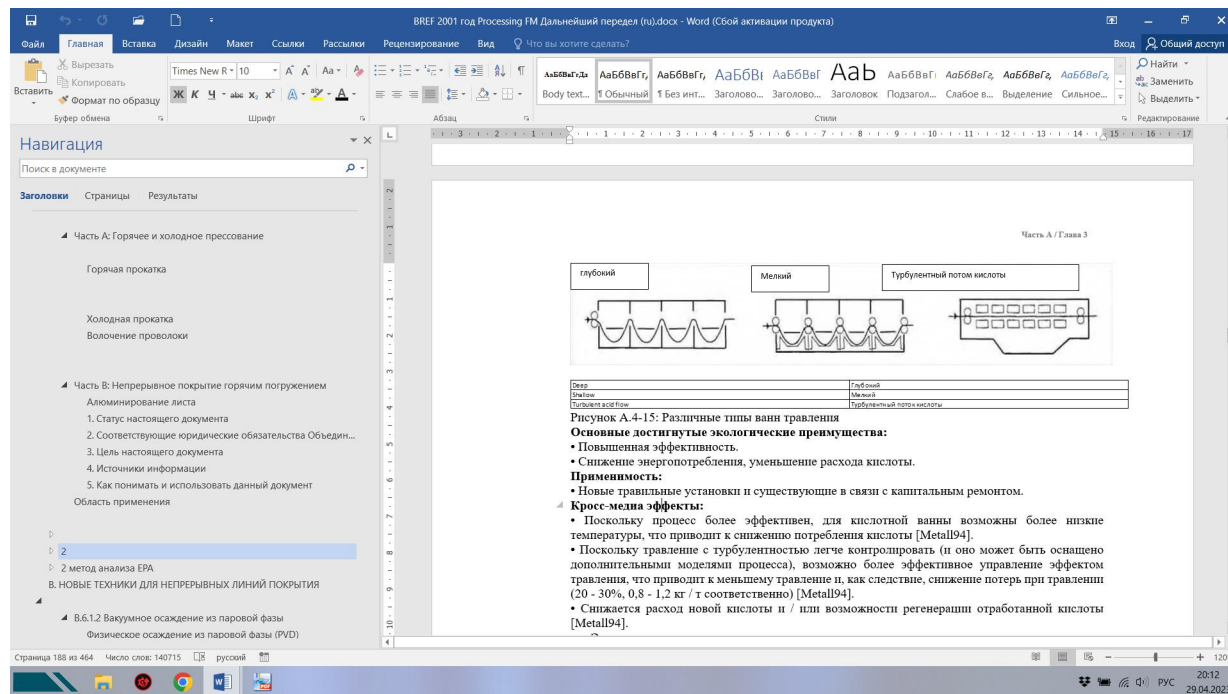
BREF 2001 год Processing FM Дальнейший передел (ru).docx - Word (Сбой активации продукта)

Файл Главная Вставка Дизайн Макет Ссылки Рассылки Рецензирование Вид Что вы хотите сделать?

Вход Общий доступ

Вырезать Копировать Вставить Формат по образцу Буфер обмена

Times New R 10 Шрифт

Абзац

АаБбВвГгДд АаБбВвГг, АаБбВвГг, АаБбВі АаБбВвГ АаБ АаБбВвГі АаБбВвГг, АаБбВвГг, АаБбВвГг,
Body text... ¶ Обычный ¶ Без инт... Заголово... Заголово... Заголовок Подзагол... Слабое в... Выделение Сильное...
Стили

Найти Заменить Выделить Редактирование

Навигация

Поиск в документе

Заголовки Страницы Результаты

Часть А: Горячее и холодное прессование
Горячая прокатка
Холодная прокатка
Волочение проволоки
Часть В: Непрерывное покрытие горячим погружением
Алюминирование листа
1. Статус настоящего документа
2. Соответствующие юридические обязательства Объедин...
3. Цель настоящего документа
4. Источники информации
5. Как понимать и использовать данный документ
Область применения
2
2 метод анализа EPA
В. НОВЫЕ ТЕХНИКИ ДЛЯ НЕПРЕРЫВНЫХ ЛИНИЙ ПОКРЫТИЯ
В.6.1.2 Вакуумное осаждение из паровой фазы
Физическое осаждение из паровой фазы (PVD)

Часть А / Глава 3

глубокий

Мелкий

Турбулентный потом кислоты

| Deep | Глубокий |
|---|---|
| Shallow | Мелкий |
| Turbulent acid flow | Турбулентный поток кислоты |

Рисунок А.4-15: Различные типы ванн травления

**Основные достигнутые экологические преимущества:**
• Повышенная эффективность.
• Снижение энергопотребления, уменьшение расхода кислоты.

**Применимость:**
• Новые травильные установки и существующие в связи с капитальным ремонтом.

**Кросс-медиа эффекты:**
• Поскольку процесс более эффективен, для кислотной ванны возможны более низкие температуры, что приводит к снижению потребления кислоты [Metall94].
• Поскольку травление с турбулентностью легче контролировать (и оно может быть оснащено дополнительными моделями процесса), возможно более эффективное управление эффектом травления, что приводит к меньшему травлению и, как следствие, снижение потерь при травлении (20 - 30%, 0,8 - 1,2 кг / т соответственно) [Metall94].
• Снижается расход новой кислоты и / или возможности регенерации отработанной кислоты [Metall94].

Страница 188 из 464 Число слов: 140715 русский

120

РУС 20:12 29.04.202